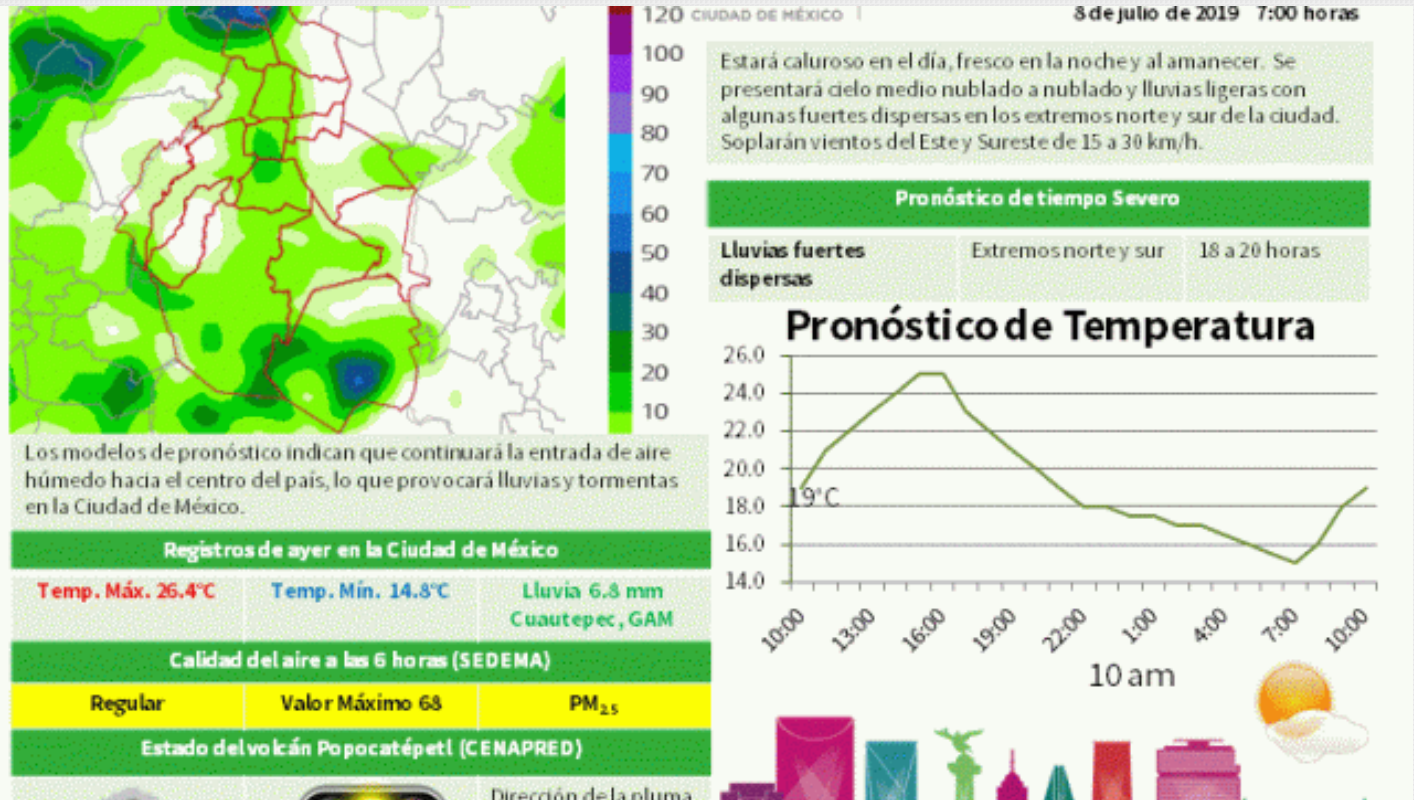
120 CIUDAD DE MÉXICO
100
90
80
70
60
50
40
30
20
10

8 de julio de 2019 7:00 horas

Estará caluroso en el día, fresco en la noche y al amanecer. Se presentará cielo medio nublado a nublado y lluvias ligeras con algunas fuertes dispersas en los extremos norte y sur de la ciudad. Soplarán vientos del Este y Sureste de 15 a 30 km/h.

Pronóstico de tiempo Severo

| Lluvias fuertes dispersas | Extremos norte y sur | 18 a 20 horas |
|---|---|---|

Pronóstico de Temperatura

26.0
24.0
22.0
20.0
18.0
16.0
14.0
19°C
10:00 13:00 16:00 19:00 22:00 1:00 4:00 7:00 10:00
10 am

Los modelos de pronóstico indican que continuará la entrada de aire húmedo hacia el centro del país, lo que provocará lluvias y tormentas en la Ciudad de México.

Registros de ayer en la Ciudad de México

| Temp. Máx. 26.4°C | Temp. Mín. 14.8°C | Lluvia 6.8 mm Cuautepec, GAM |
|---|---|---|

Calidad del aire a las 6 horas (SEDEMA)

| Regular | Valor Máximo 68 | $PM_{2.5}$ |
|---|---|---|

Estado del volcán Popocatépetl (CENAPRED)

Dirección de la pluma